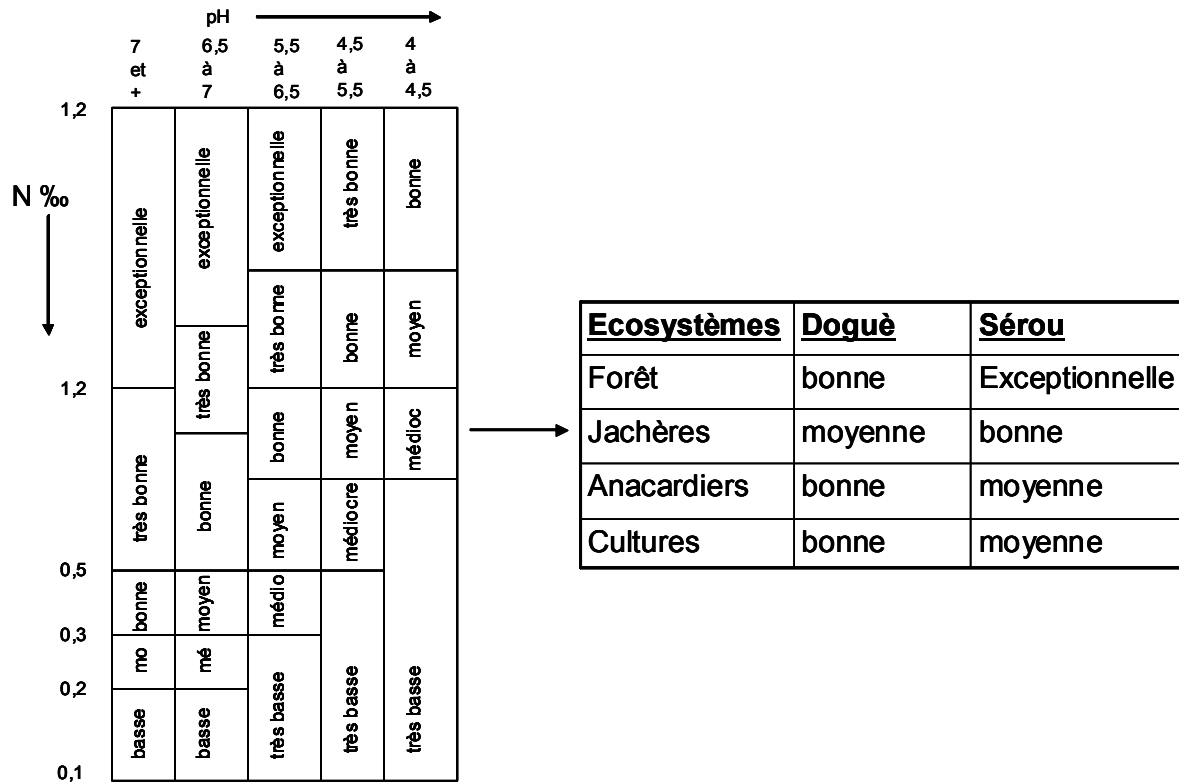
pH

7 et +
6,5 à 7
5,5 à 6,5
4,5 à 5,5
4 à 4,5

N ‰

1,2
1,2
0,5
0,3
0,2
0,1

exceptionnelle
très bonne
bonne
mo
basse

exceptionnelle
très bonne
bonne
moyen
mé
basse

exceptionnelle
très bonne
bonne
moyen
médio
très basse

très bonne
bonne
moyen
médiocre
très basse

bonne
moyen
médioc
très basse

| Ecosystèmes | Doguè | Sérou |
|---|---|---|
| Forêt | bonne | Exceptionnelle |
| Jachères | moyenne | bonne |
| Anacardiers | bonne | moyenne |
| Cultures | bonne | moyenne |